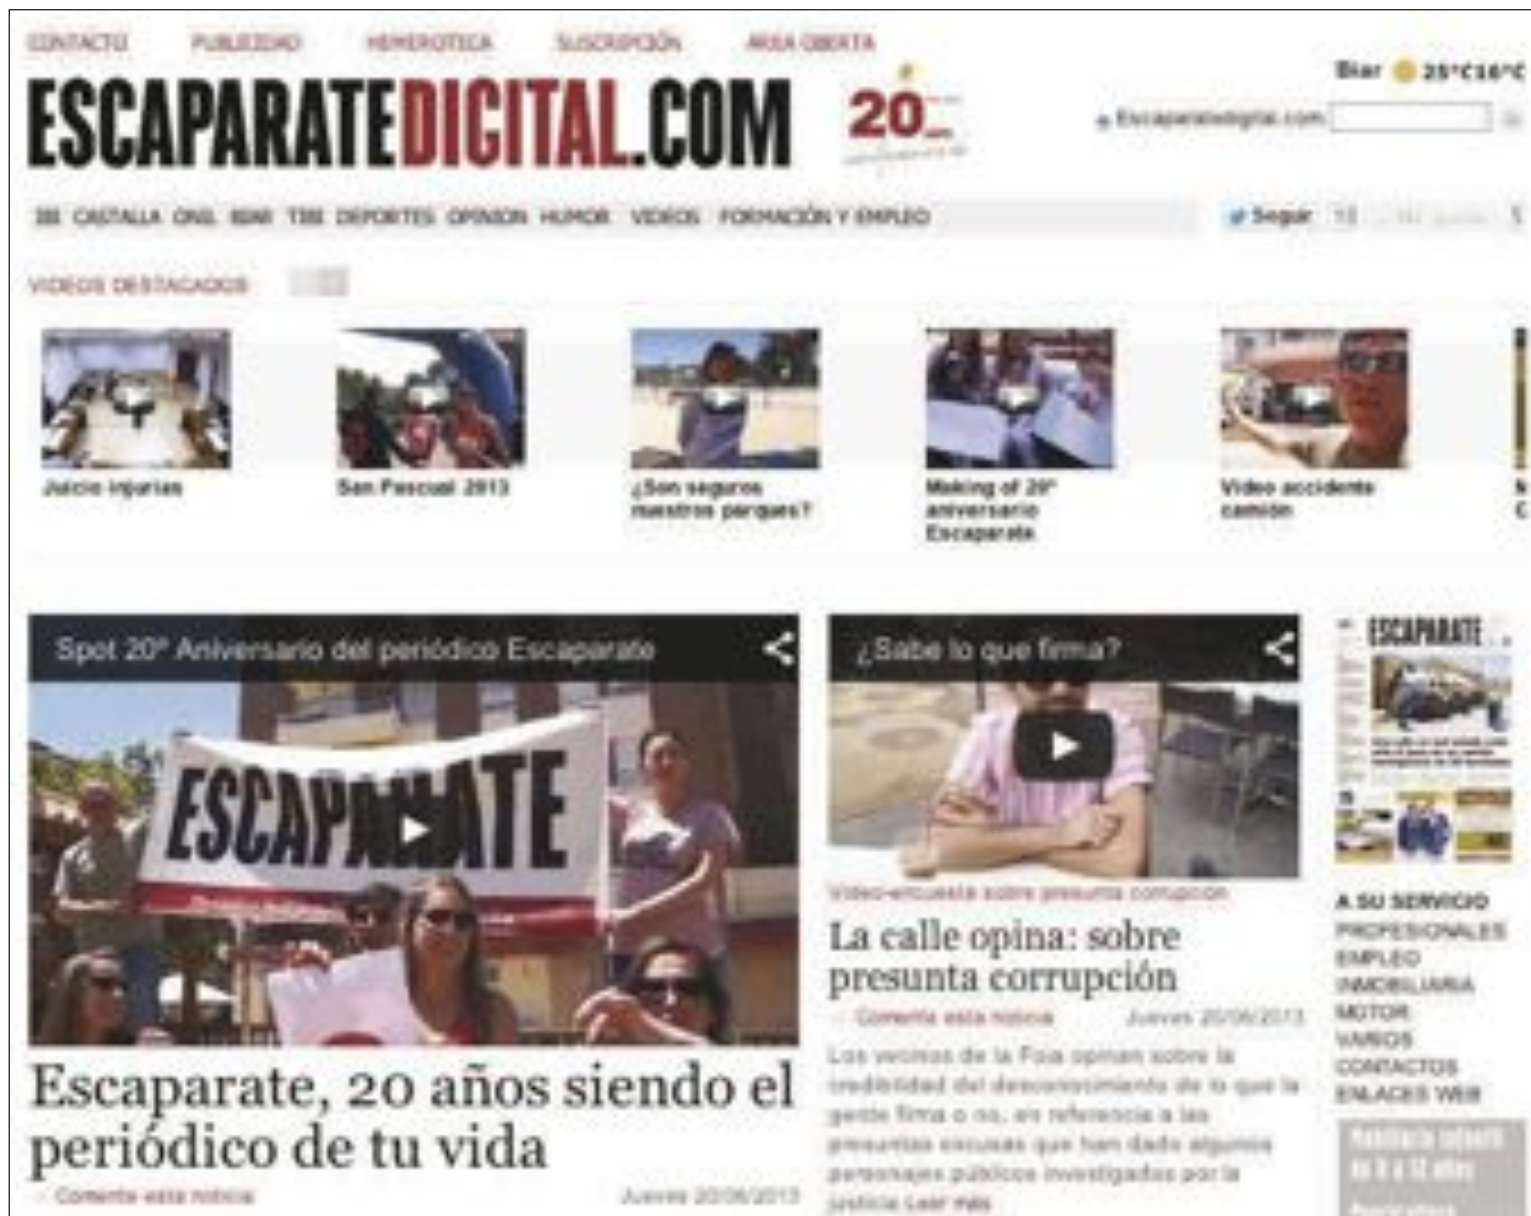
CONTACTO PUBLICIDAD HEMEROTECA SUSCRIPCIÓN ÁREA OBERTA

ESCAPARATEDIGITAL.COM

20

Biar 25°C 16°C

Escaparatedigital.com

IBI CASTALLA ONIL BIAR TIBI DEPORTES OPINION HUMOR VIDEOS FORMACIÓN Y EMPLEO

Seguir

VIDEOS DESTACADOS

Juicio injurias

San Pascual 2013

¿Son seguros nuestros parques?

Making of 20° aniversario Escaparate

Video accidente camion

Spot 20° Aniversario del periódico Escaparate

ESCAPARATE

Escaparate, 20 años siendo el periódico de tu vida

Comenta esta noticia

Jueves 20/06/2013

¿Sabe lo que firma?

Video-encuesta sobre presunta corrupción

La calle opina: sobre presunta corrupción

Comenta esta noticia

Jueves 20/06/2013

Los vecinos de la Foia opinan sobre la credibilidad del desconocimiento de lo que la gente firma o no, en referencia a las presuntas excusas que han dado algunos personajes públicos investigados por la justicia Leer más

ESCAPARATE

A SU SERVICIO
PROFESIONALES
EMPLEO
INMOBILIARIA
MOTOR
VARIOS
CONTACTOS
ENLACES WEB

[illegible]